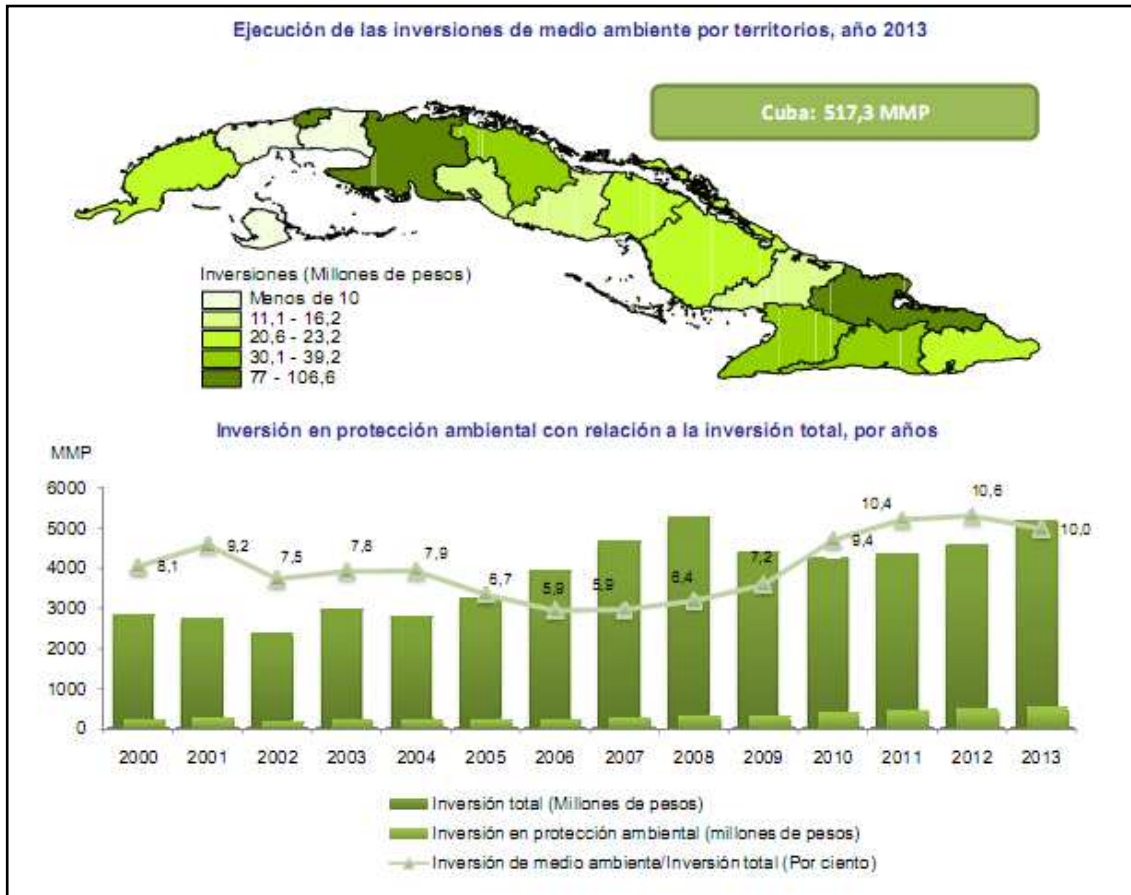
Ejecución de las inversiones de medio ambiente por territorios, año 2013

Cuba: 517,3 MMP

Inversiones (Millones de pesos)
Menos de 10
11,1 - 16,2
20,6 - 23,2
30,1 - 39,2
77 - 106,6

Inversión en protección ambiental con relación a la inversión total, por años

MMP
6000
5000
4000
3000
2000
1000
0

8,1
9,2
7,5
7,8
7,9
6,7
5,9
5,9
6,4
7,2
9,4
10,4
10,6
10,0

2000 2001 2002 2003 2004 2005 2006 2007 2008 2009 2010 2011 2012 2013

Inversión total (Millones de pesos)
Inversión en protección ambiental (millones de pesos)
Inversión de medio ambiente/Inversión total (Por ciento)